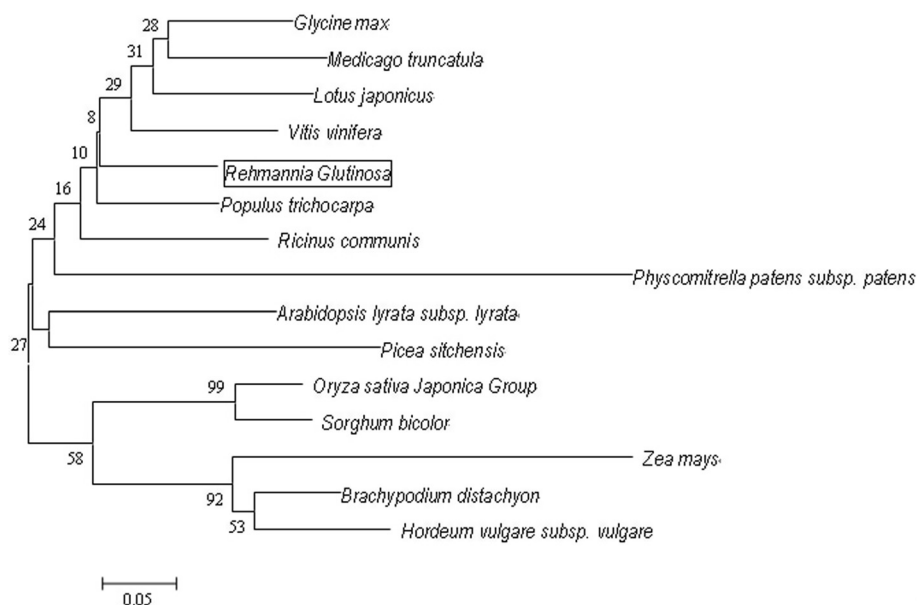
28
Glycine max
31
Medicago truncatula
29
Lotus japonicus
8
Vitis vinifera
10
Rehmannia Glutinosa
16
Populus trichocarpa
24
Ricinus communis
Physcomitrella patens subsp. patens
Arabidopsis lyrata subsp. lyrata
27
Picea sitchensis
99
Oryza sativa Japonica Group
Sorghum bicolor
58
Zea mays
92
Brachypodium distachyon
53
Hordeum vulgare subsp. vulgare
0.05